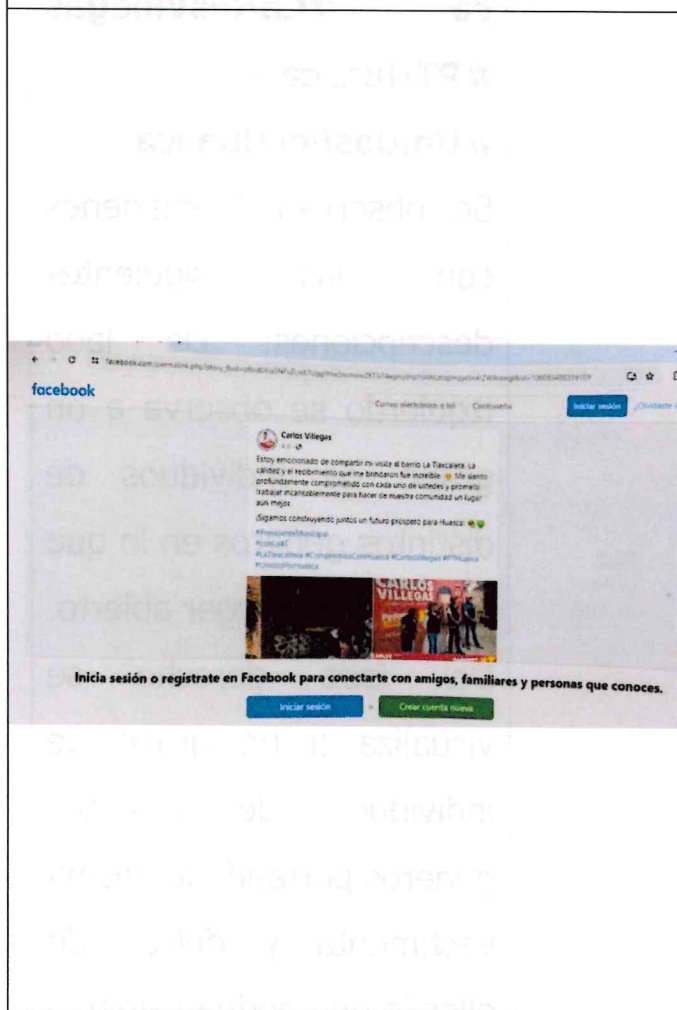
#PTHuejutla
#UnidosPorHueca
Se observa ... con ... descripciones ... igual ... se observa a un ... individuos de ... en lo que ... aire abierto.
... virtualiza ... individuos ... mientras ... vestimentas ...

facebook.com/permalink.php?story_fbid=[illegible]

facebook

Correo electrónico o tel
Contraseña
Iniciar sesión
¿Olvidaste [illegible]

Carlos Villegas

Estoy emocionado de compartir mi visita al barrio La Tlaxcaleta. La calidez y el recibimiento que me brindaron fue increíble. Me siento profundamente comprometido con cada uno de ustedes y prometo trabajar incansablemente para hacer de nuestra comunidad un lugar aún mejor.

¡Sigamos construyendo juntos un futuro próspero para Huejutla!

#PresidenteMunicipal
#conLaT
#LaTlaxcaleta #CompromisoComunitario #CarlosVillegas #PTHuejutla #UnidosPorHueca

CARLOS VILLEGAS

Inicia sesión o regístrate en Facebook para conectarte con amigos, familiares y personas que conoces.

Iniciar sesión
Crear cuenta nueva